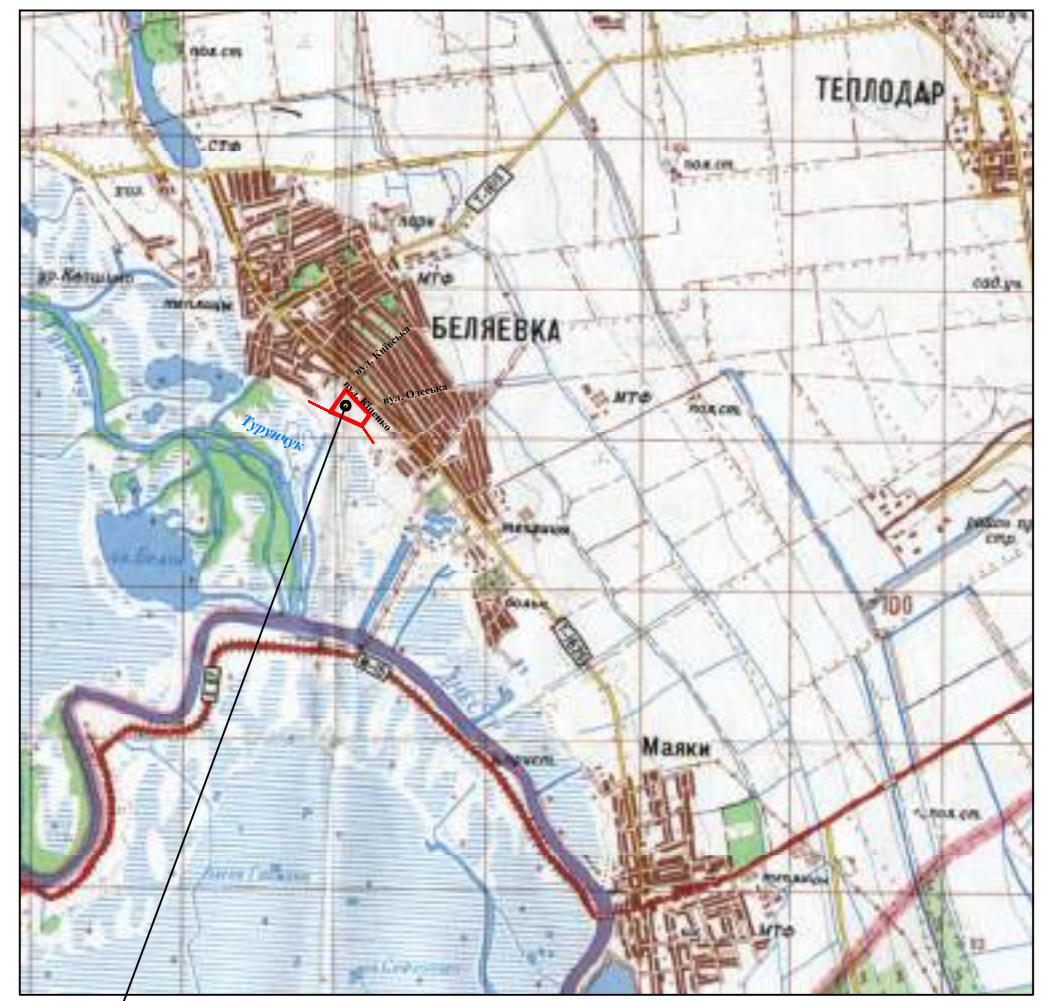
пол.ст.
сад.уч
ТЕПЛОДАР
СТФ
пол.ст.
Т-1601
парк
МТФ
ур. Кепшино
теплицы
сад.уч
БЕЛЯЕВКА
вул. Київська
вул. Одеська
вул. Кіпенко
МТФ
пол.ст.
Турунчук
теплицы
больн.
100
Т-1601
Маяки
пол.ст.
теплицы
МТФ